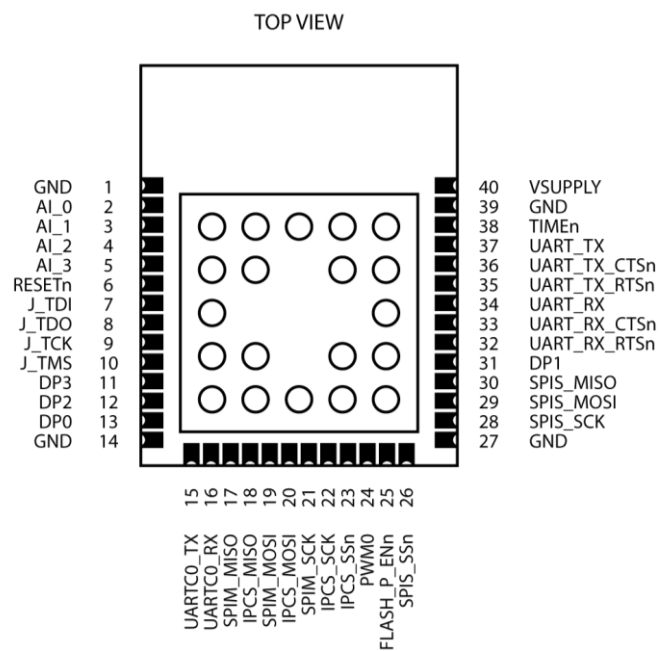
TOP VIEW

GND 1
AI_0 2
AI_1 3
AI_2 4
AI_3 5
RESETn 6
J_TDI 7
J_TDO 8
J_TCK 9
J_TMS 10
DP3 11
DP2 12
DP0 13
GND 14

40 VSUPPLY
39 GND
38 TIMEn
37 UART_TX
36 UART_TX_CTSn
35 UART_TX_RTSn
34 UART_RX
33 UART_RX_CTSn
32 UART_RX_RTSn
31 DP1
30 SPIS_MISO
29 SPIS_MOSI
28 SPIS_SCK
27 GND

15 UARTC0_TX
16 UARTC0_RX
17 SPIM_MISO
18 IPCS_MISO
19 SPIM_MOSI
20 IPCS_MOSI
21 SPIM_SCK
22 IPCS_SCK
23 IPCS_SSn
24 PWM0
25 FLASH_P_ENn
26 SPIS_SSn